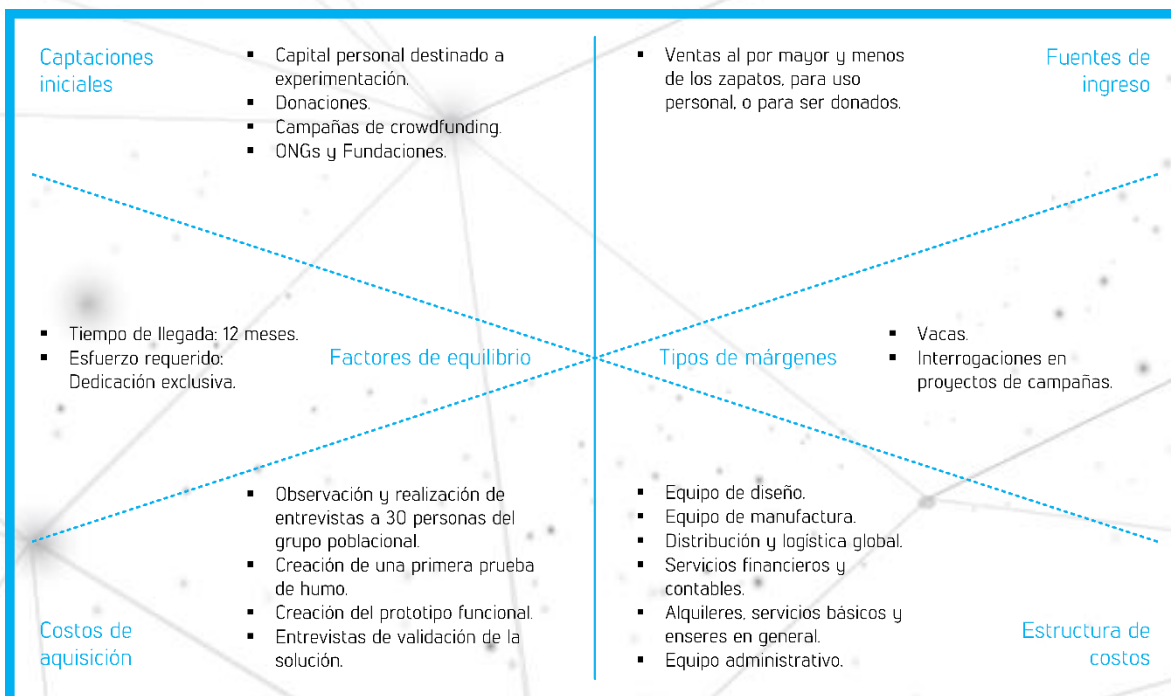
Captaciones iniciales

- Capital personal destinado a experimentación.
- Donaciones.
- Campañas de crowdfunding.
- ONGs y Fundaciones.

- Ventas al por mayor y menos de los zapatos, para uso personal, o para ser donados.

Fuentes de ingreso

- Tiempo de llegada: 12 meses.
- Esfuerzo requerido: Dedicación exclusiva.

Factores de equilibrio

Tipos de márgenes

- Vacas.
- Interrogaciones en proyectos de campañas.

- Observación y realización de entrevistas a 30 personas del grupo poblacional.
- Creación de una primera prueba de humo.
- Creación del prototipo funcional.
- Entrevistas de validación de la solución.

Costos de aquisición

- Equipo de diseño.
- Equipo de manufactura.
- Distribución y logística global.
- Servicios financieros y contables.
- Alquileres, servicios básicos y enseres en general.
- Equipo administrativo.

Estructura de costos